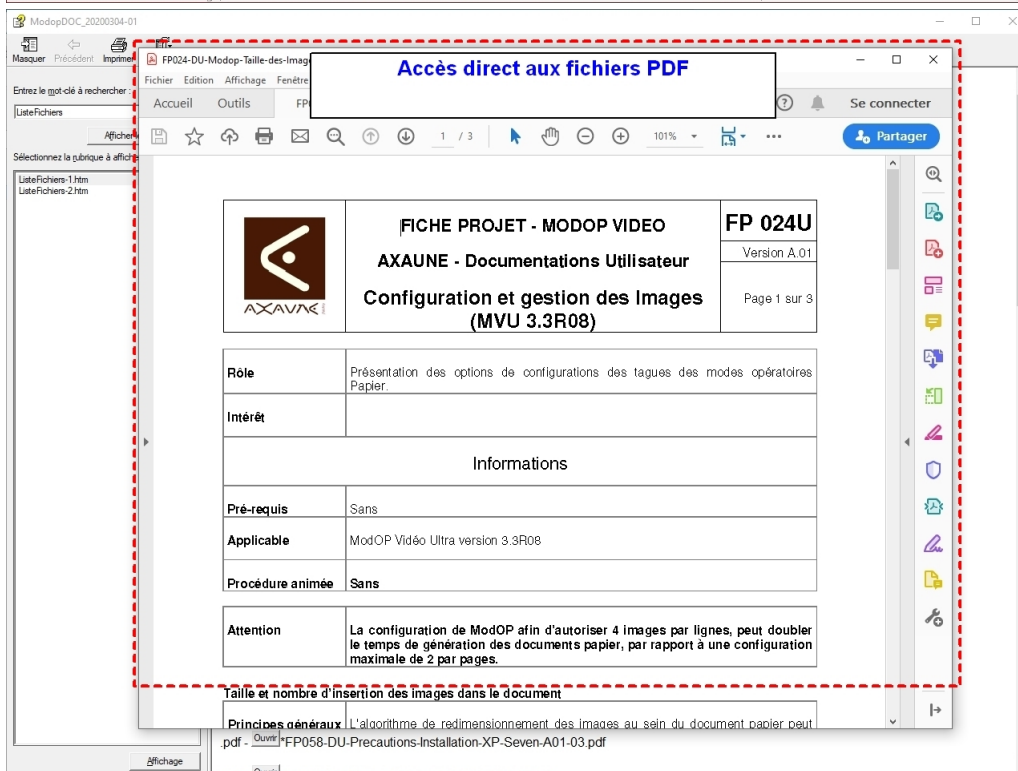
ModopDOC_20200304-01

Masquer Précédent Imprimer

Entrez le mot-clé à rechercher :

ListeFichiers

Afficher

Sélectionnez la rubrique à affich

ListeFichiers-1.htm
ListeFichiers-2.htm

Affichage

FP024-DU-Modop-Taille-des-Image

Fichier Edition Affichage Fenêtre

Accès direct aux fichiers PDF

Accueil Outils FP

Se connecter

1 / 3

101%

Partager

| | FICHE PROJET - MODOP VIDEO<br>AXAUNE - Documentations Utilisateur<br>Configuration et gestion des Images (MVU 3.3R08) | FP 024U<br>Version A.01<br>Page 1 sur 3 |
|---|---|---|

AXAUNE

| Rôle | Présentation des options de configurations des tagues des modes opératoires Papier. |
|---|---|
| Intérêt | |
| Informations | |
| Pré-requis | Sans |
| Applicable | ModOP Vidéo Ultra version 3.3R08 |
| Procédure animée | Sans |

| Attention | La configuration de ModOP afin d'autoriser 4 images par lignes, peut doubler le temps de génération des documents papier, par rapport à une configuration maximale de 2 par pages. |
|---|---|

Taille et nombre d'insertion des images dans le document

Principes généraux L'algorithme de redimensionnement des images au sein du document papier peut

.pdf - Ouvrir *FP058-DU-Precautions-Installation-XP-Seven-A01-03.pdf